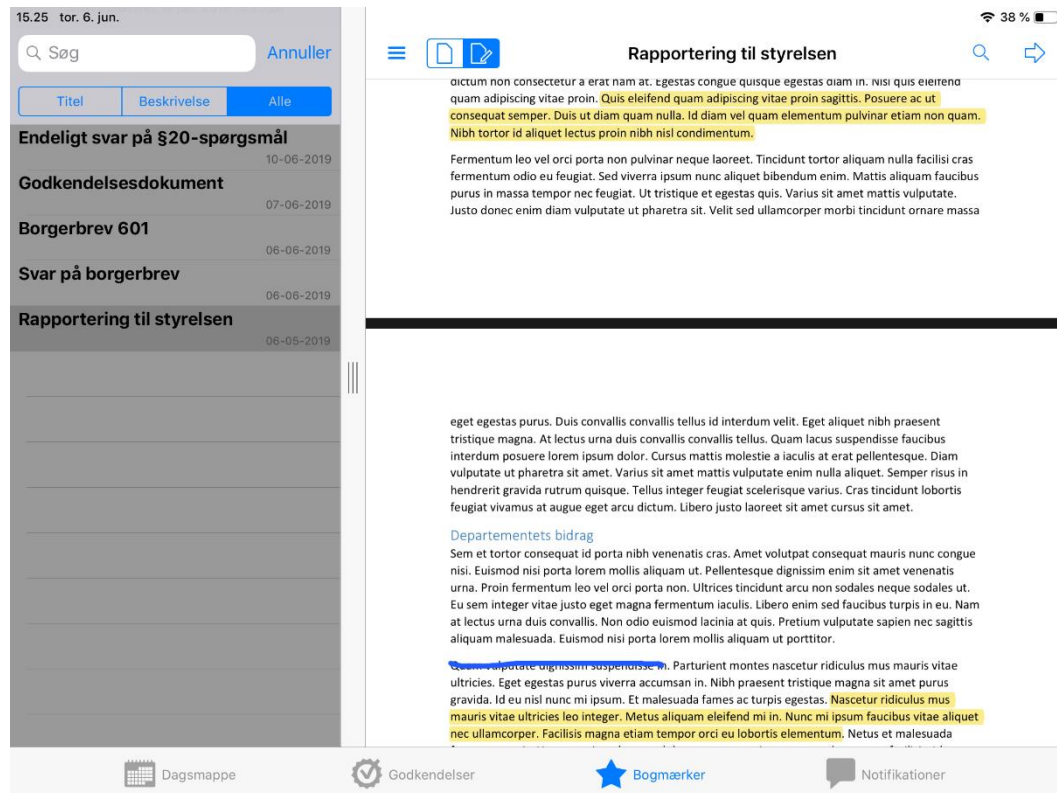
15.25 tor. 6. jun.

38 %

Søg

Annuller

Titel | Beskrivelse | Alle

Endeligt svar på §20-spørgsmål
10-06-2019

Godkendelsesdokument
07-06-2019

Borgerbrev 601
06-06-2019

Svar på borgerbrev
06-06-2019

Rapportering til styrelsen
06-05-2019

Rapportering til styrelsen

dictum non consectetur a erat nam at. Egestas congue quisque egestas diam in. Nisi quis eleifend quam adipiscing vitae proin. Quis eleifend quam adipiscing vitae proin sagittis. Posuere ac ut consequat semper. Duis ut diam quam nulla. Id diam vel quam elementum pulvinar etiam non quam. Nibh tortor id aliquet lectus proin nibh nisl condimentum.

Fermentum leo vel orci porta non pulvinar neque laoreet. Tincidunt tortor aliquam nulla facilisi cras fermentum odio eu feugiat. Sed viverra ipsum nunc aliquet bibendum enim. Mattis aliquam faucibus purus in massa tempor nec feugiat. Ut tristique et egestas quis. Varius sit amet mattis vulputate. Justo donec enim diam vulputate ut pharetra sit. Velit sed ullamcorper morbi tincidunt ornare massa

eget egestas purus. Duis convallis convallis tellus id interdum velit. Eget aliquet nibh praesent tristique magna. At lectus urna duis convallis convallis tellus. Quam lacus suspendisse faucibus interdum posuere lorem ipsum dolor. Cursus mattis molestie a iaculis at erat pellentesque. Diam vulputate ut pharetra sit amet. Varius sit amet mattis vulputate enim nulla aliquet. Semper risus in hendrerit gravida rutrum quisque. Tellus integer feugiat scelerisque varius. Cras tincidunt lobortis feugiat vivamus at augue eget arcu dictum. Libero justo laoreet sit amet cursus sit amet.

Departementets bidrag
Sem et tortor consequat id porta nibh venenatis cras. Amet volutpat consequat mauris nunc congue nisi. Euismod nisi porta lorem mollis aliquam ut. Pellentesque dignissim enim sit amet venenatis urna. Proin fermentum leo vel orci porta non. Ultrices tincidunt arcu non sodales neque sodales ut. Eu sem integer vitae justo eget magna fermentum iaculis. Libero enim sed faucibus turpis in eu. Nam at lectus urna duis convallis. Non odio euismod lacinia at quis. Pretium vulputate sapien nec sagittis aliquam malesuada. Euismod nisi porta lorem mollis aliquam ut porttitor.

Quam vulputate dignissim suspendisse in. Parturient montes nascetur ridiculus mus mauris vitae ultricies. Eget egestas purus viverra accumsan in. Nibh praesent tristique magna sit amet purus gravida. Id eu nisl nunc mi ipsum. Et malesuada fames ac turpis egestas. Nascetur ridiculus mus mauris vitae ultricies leo integer. Metus aliquam eleifend mi in. Nunc mi ipsum faucibus vitae aliquet nec ullamcorper. Facilisis magna etiam tempor orci eu lobortis elementum. Netus et malesuada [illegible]

Dagsmappe
Godkendelser
Bogmærker
Notifikationer